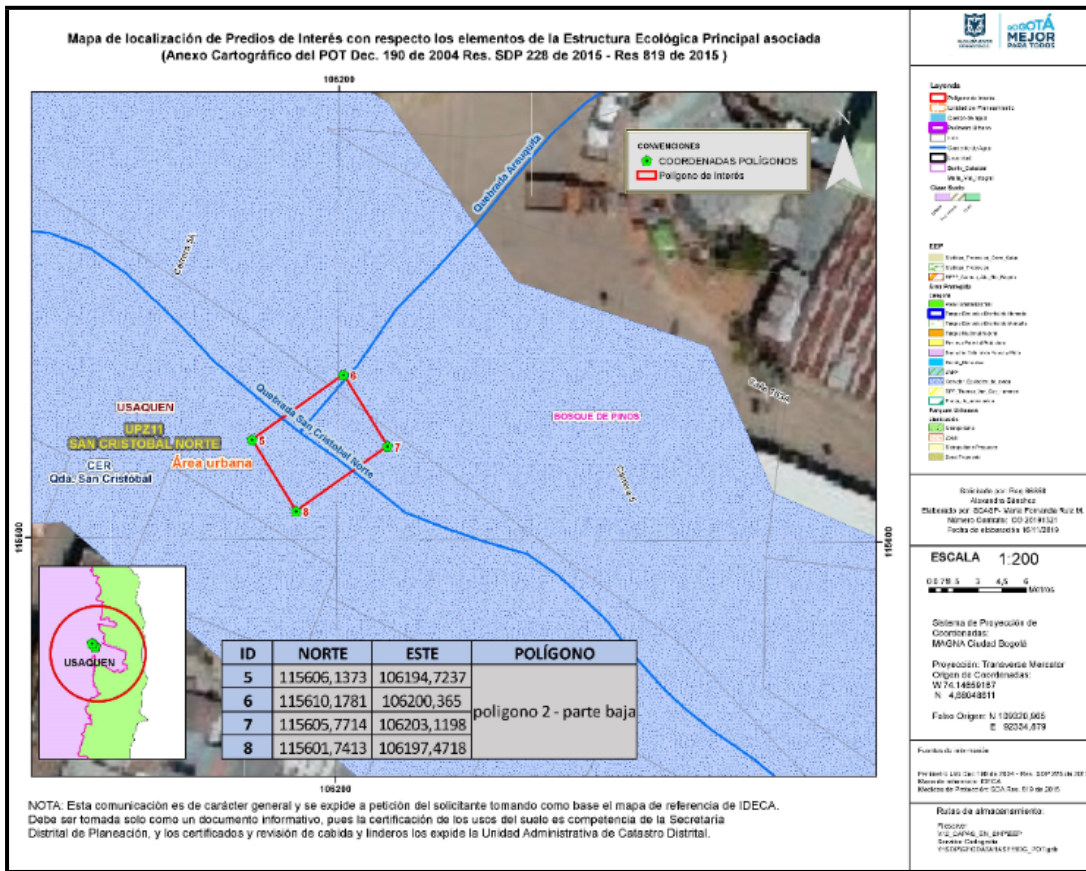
Mapa de localización de Predios de Interés con respecto los elementos de la Estructura Ecológica Principal asociada
(Anexo Cartográfico del POT Dec. 190 de 2004 Res. SDP 228 de 2015 - Res 819 de 2015 )

106200

CONVENCIONES
COORDENADAS POLÍGONOS
Polígono de interés

Quebrada Arauquita
Carrera 5A
Quebrada San Cristobal Norte
Calle 101A
BOSQUE DE PINOS
Carrera 5
USAQUEN
UPZ11
SAN CRISTOBAL NORTE
Área urbana
CER
Qda. San Cristobal
6
5
7
8
115600
115600
USAQUEN

| ID | NORTE | ESTE | POLÍGONO |
|---|---|---|---|
| 5 | 115606,1373 | 106194,7237 | poligono 2 - parte baja |
| 6 | 115610,1781 | 106200,365 | |
| 7 | 115605,7714 | 106203,1198 | |
| 8 | 115601,7413 | 106197,4718 | |

106200

NOTA: Esta comunicación es de carácter general y se expide a petición del solicitante tomando como base el mapa de referencia de IDECA. Debe ser tomada solo como un documento informativo, pues la certificación de los usos del suelo es competencia de la Secretaria Distrital de Planeación, y los certificados y revisión de cabida y linderos los expide la Unidad Administrativa de Catastro Distrital.

BOGOTÁ MEJOR PARA TODOS

Leyenda
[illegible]

Solicitado por: Rad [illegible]
Alexandra Sánchez
Elaborado por: SGAGP- María Fernanda Ruiz M.
Número Contrato: CD 20191321
Fecha de elaboración: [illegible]/2019

ESCALA 1:200
0 0,75 1,5 3 4,5 6 Metros

Sistema de Proyección de Coordenadas:
MAGNA Ciudad Bogotá

Proyección: Transverse Mercator
Origen de Coordenadas:
W 74,14659167
N 4,68048611

Falso Origen: N 109320,965
E 92334,879

Fuentes de información
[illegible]
Marco de referencia: IDECA
Modelo de Protección: SDA Res. 819 de 2015

Rutas de almacenamiento:
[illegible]